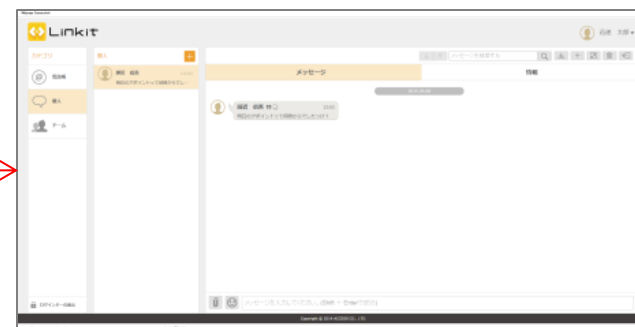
Linkit

石井 太郎

カテゴリ

宛先帳

個人

チーム

個人

佐藤 佐吉

明日のアポイントって何時からでした…

メッセージ

情報

佐藤 佐吉 様

明日のアポイントって何時からでしたっけ？

ログインユーザー名

メッセージを入力してください。(送信：Ctrl+Enter)

Copyright © 2014 ACCESS CO., LTD.